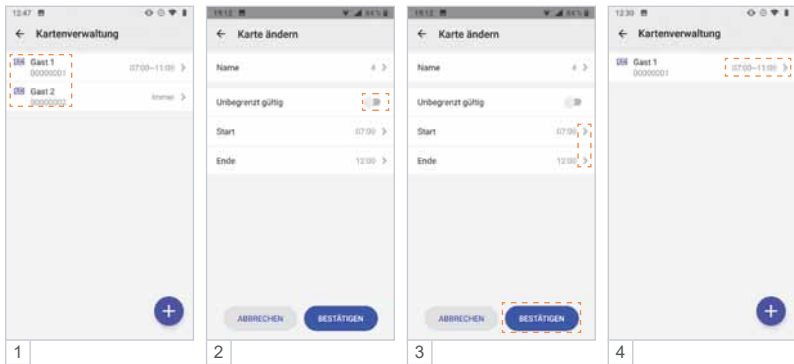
12:47

← Kartenverwaltung

Gast 1
00000001
07:00–11:00 >

Gast 2
00000002
Immer >

+

1

19:12

← Karte ändern

Name
4 >

Unbegrenzt gültig

Start
07:00 >

Ende
12:00 >

ABBRECHEN

BESTÄTIGEN

2

19:12

← Karte ändern

Name
4 >

Unbegrenzt gültig

Start
07:00 >

Ende
12:00 >

ABBRECHEN

BESTÄTIGEN

3

12:30

← Kartenverwaltung

Gast 1
00000001
07:00–11:00 >

+

4